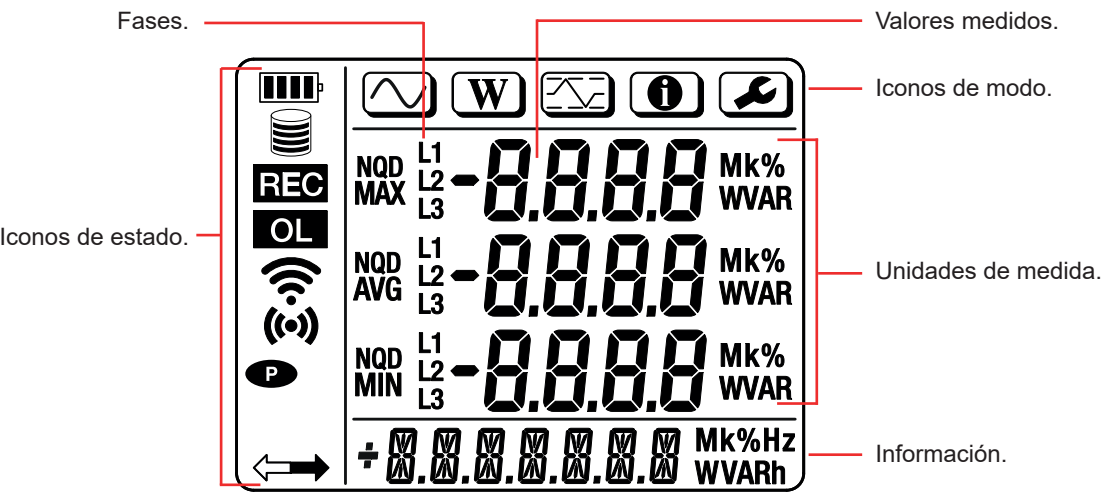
Fases.

Valores medidos.

Iconos de modo.

W

REC

OL

P

Iconos de estado.

NQD MAX L1 L2 L3 -8.8.8.8 Mk% WVAR

NQD AVG L1 L2 L3 -8.8.8.8 Mk% WVAR

NQD MIN L1 L2 L3 -8.8.8.8 Mk% WVAR

Unidades de medida.

8.8.8.8.8.8.8 Mk%Hz WVARh

Información.